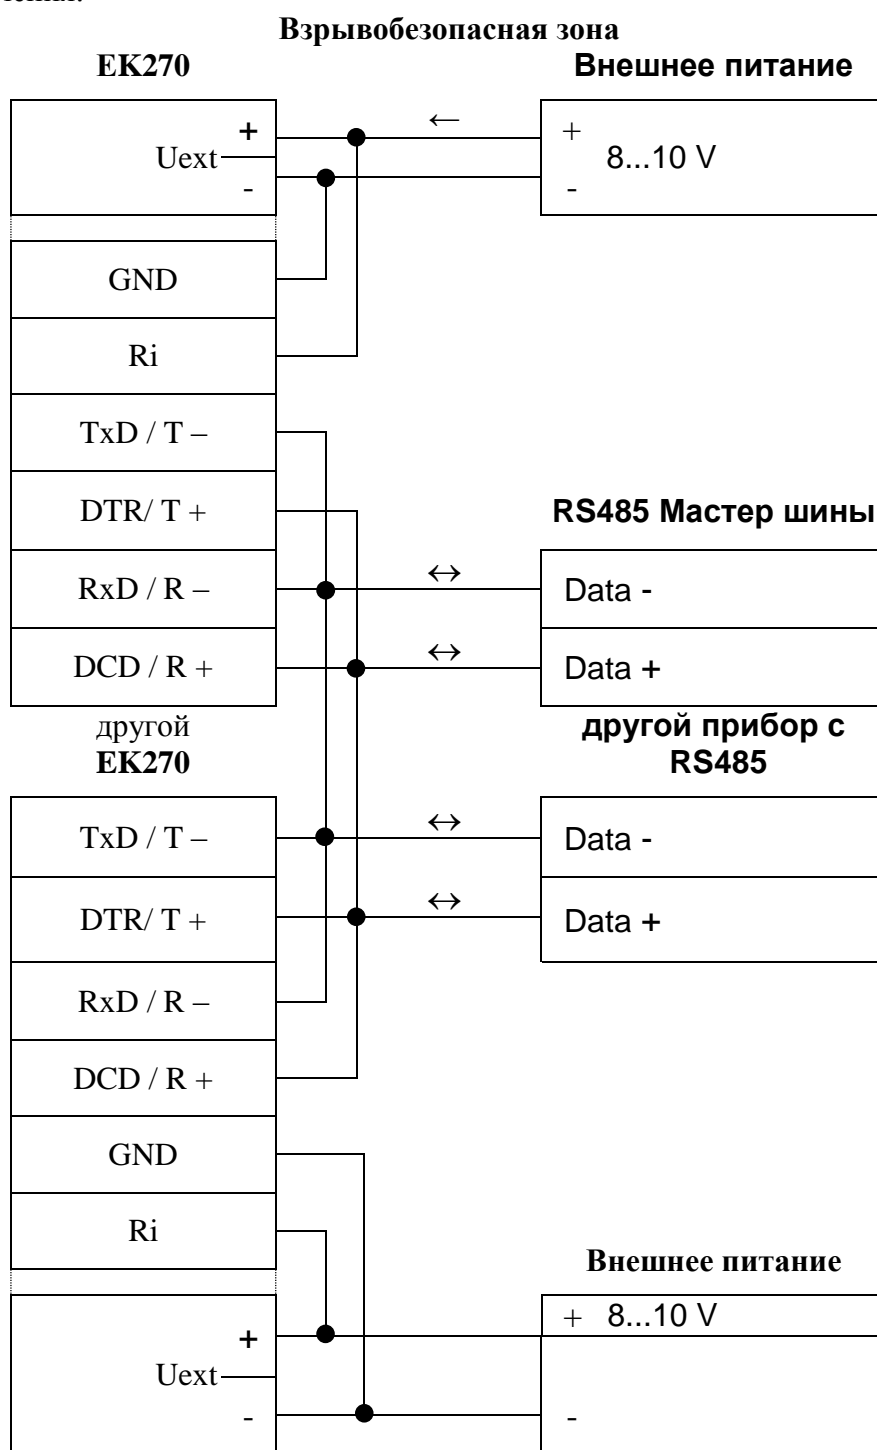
Взрывобезопасная зона

EK270

Внешнее питание

+
Uext
-

←

+
8...10 V
-

GND

Ri

TxD / T –

DTR/ T +

RS485 Мастер шины

RxD / R –

↔

Data -

DCD / R +

↔

Data +

другой
EK270

другой прибор с RS485

TxD / T –

↔

Data -

DTR/ T +

↔

Data +

RxD / R –

DCD / R +

GND

Ri

Внешнее питание

+
Uext
-

+ 8...10 V

-